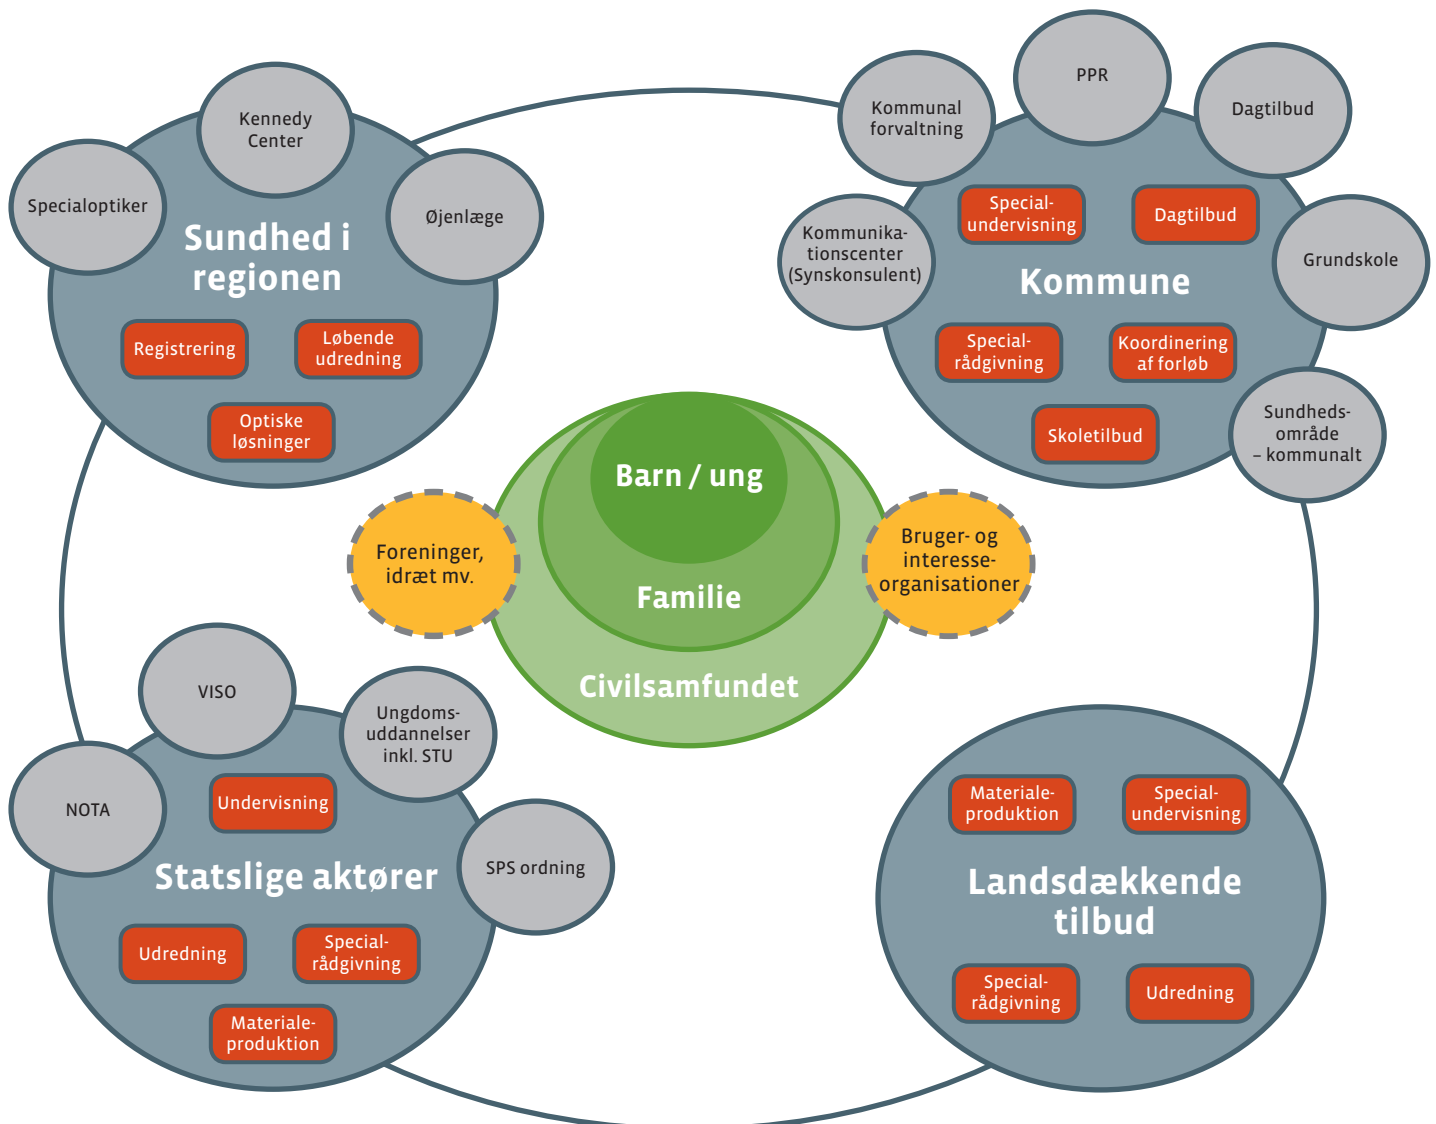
Kennedy Center

Specialoptiker

Øjenlæge

Sundhed i regionen

Registrering

Løbende udredning

Optiske løsninger

PPR

Kommunal forvaltning

Dagtilbud

Special-undervisning

Dagtilbud

Kommunika-tionscenter (Synskonsulent)

Grundskole

Kommune

Special-rådgivning

Koordinering af forløb

Skoletilbud

Sundheds-område – kommunalt

Barn / ung

Familie

Civilsamfundet

Foreninger, idræt mv.

Bruger- og interesse-organisationer

VISO

Ungdoms-uddannelser inkl. STU

NOTA

Undervisning

SPS ordning

Statslige aktører

Udredning

Special-rådgivning

Materiale-produktion

Materiale-produktion

Special-undervisning

Landsdækkende tilbud

Special-rådgivning

Udredning